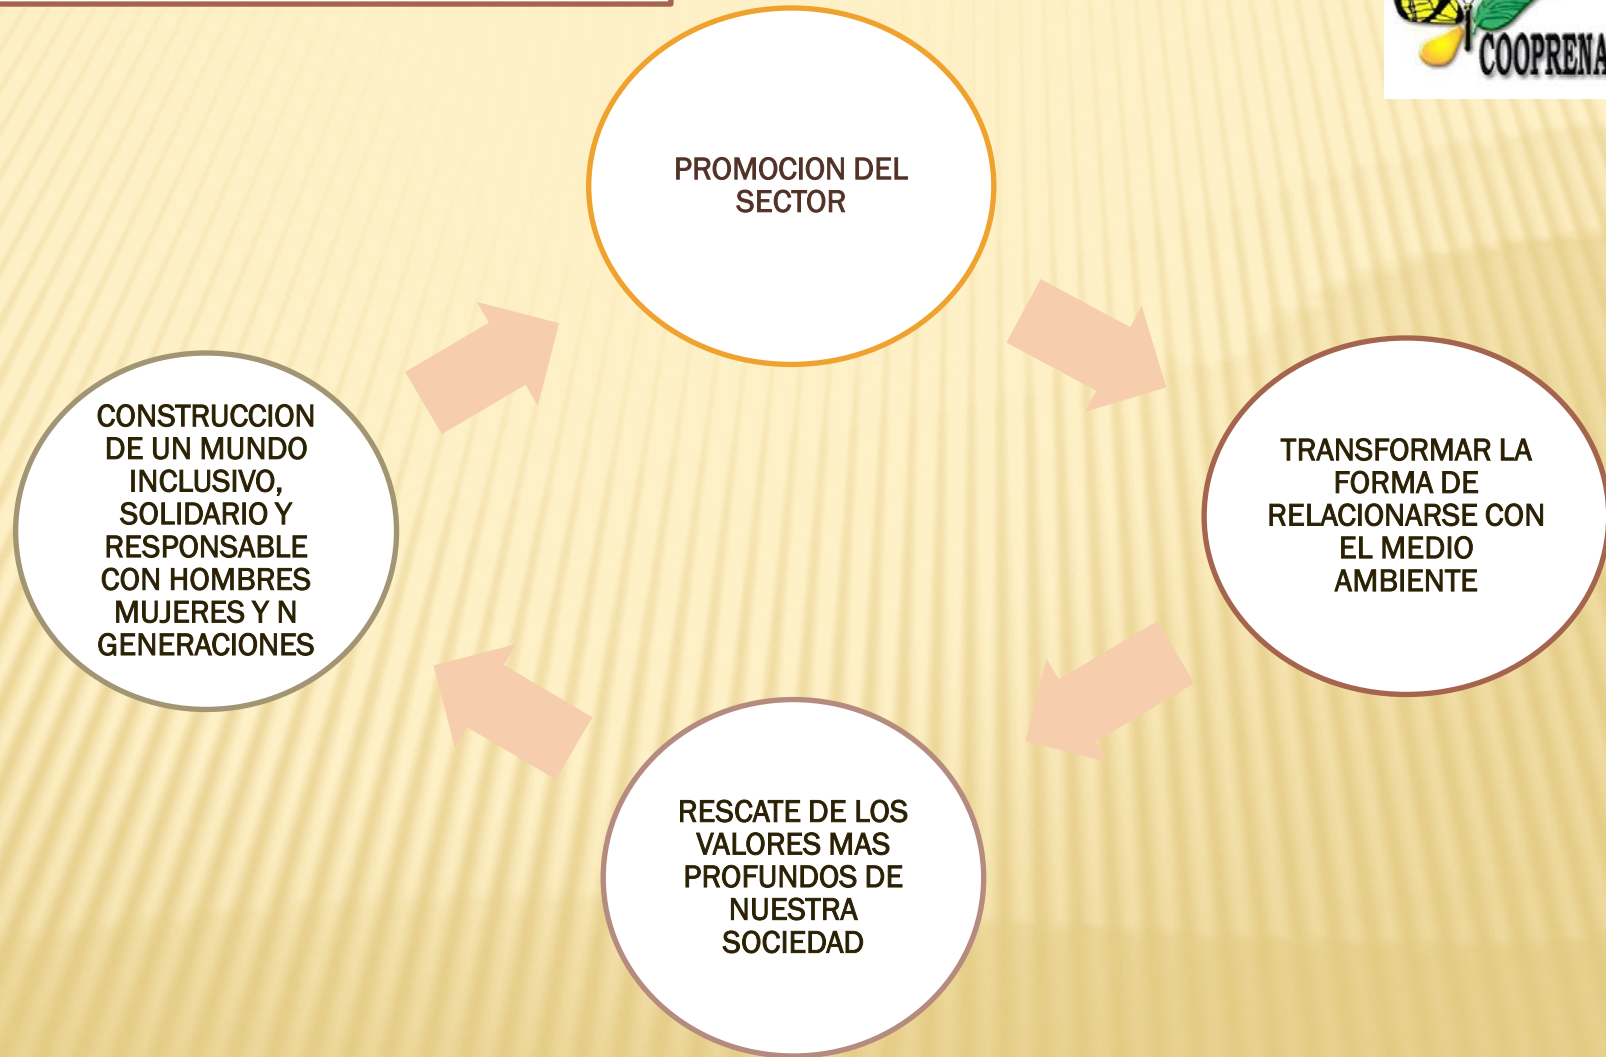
COOPRENA

PROMOCION DEL SECTOR

TRANSFORMAR LA FORMA DE RELACIONARSE CON EL MEDIO AMBIENTE

RESCATE DE LOS VALORES MAS PROFUNDOS DE NUESTRA SOCIEDAD

CONSTRUCCION DE UN MUNDO INCLUSIVO, SOLIDARIO Y RESPONSABLE CON HOMBRES MUJERES Y N GENERACIONES